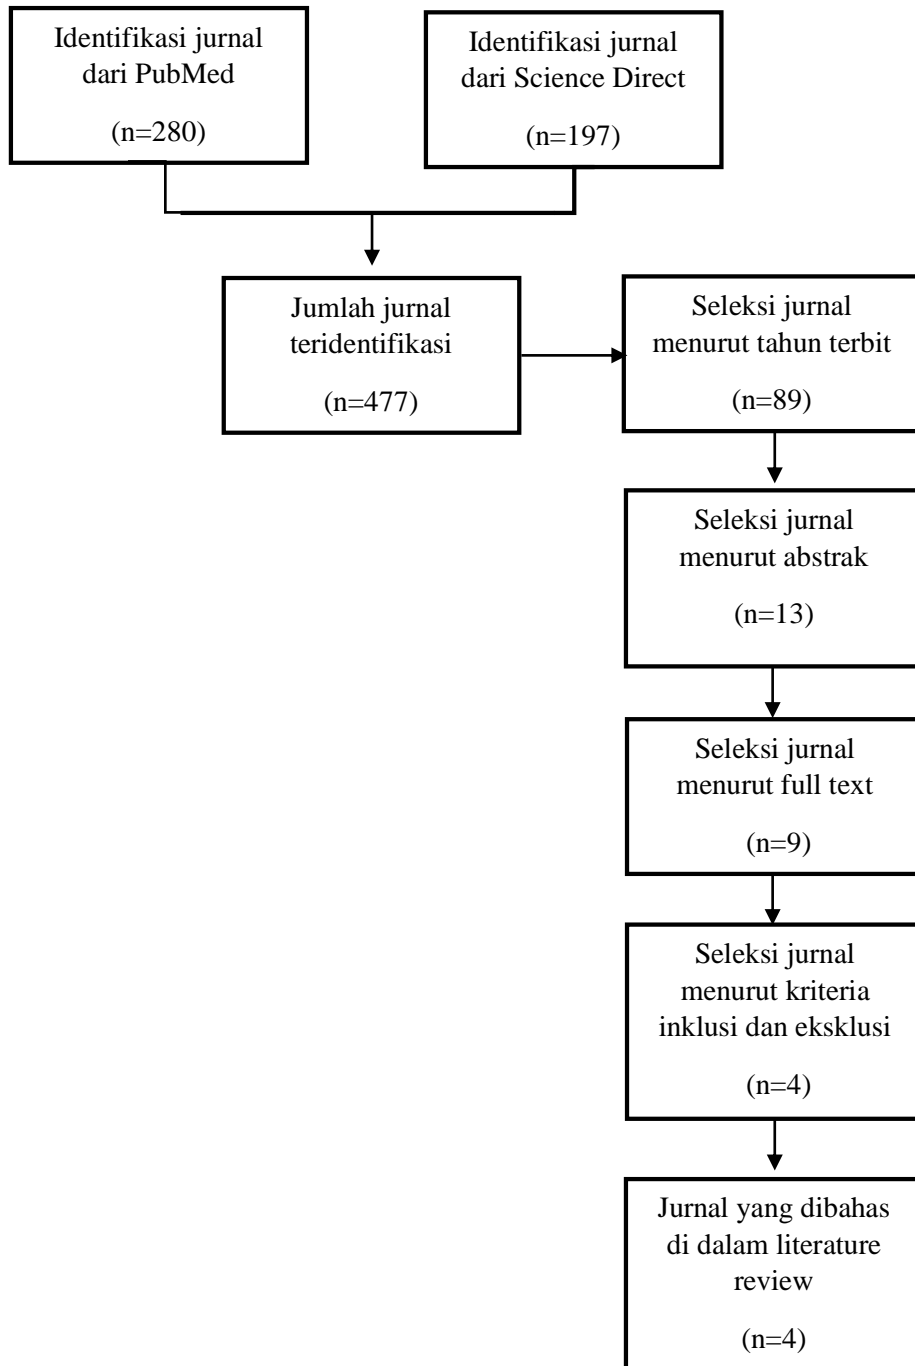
Identifikasi jurnal dari PubMed

(n=280)

Identifikasi jurnal dari Science Direct

(n=197)

Jumlah jurnal teridentifikasi

(n=477)

Seleksi jurnal menurut tahun terbit

(n=89)

Seleksi jurnal menurut abstrak

(n=13)

Seleksi jurnal menurut full text

(n=9)

Seleksi jurnal menurut kriteria inklusi dan eksklusi

(n=4)

Jurnal yang dibahas di dalam literature review

(n=4)